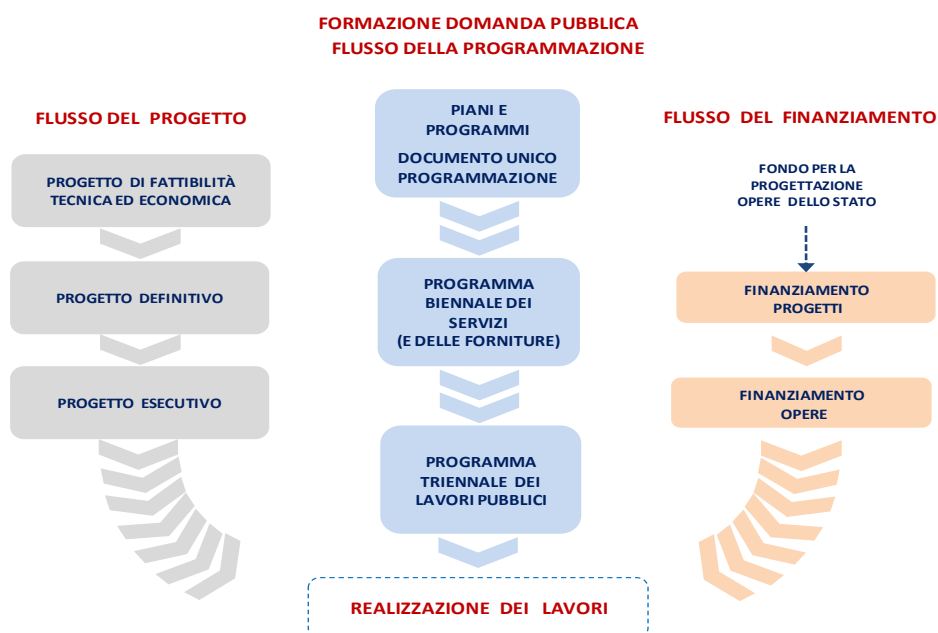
FORMAZIONE DOMANDA PUBBLICA
FLUSSO DELLA PROGRAMMAZIONE

FLUSSO DEL PROGETTO

PROGETTO DI FATTIBILITÀ TECNICA ED ECONOMICA

PROGETTO DEFINITIVO

PROGETTO ESECUTIVO

PIANI E PROGRAMMI
DOCUMENTO UNICO PROGRAMMAZIONE

PROGRAMMA BIENNALE DEI SERVIZI (E DELLE FORNITURE)

PROGRAMMA TRIENNALE DEI LAVORI PUBBLICI

REALIZZAZIONE DEI LAVORI

FLUSSO DEL FINANZIAMENTO

FONDO PER LA PROGETTAZIONE OPERE DELLO STATO

FINANZIAMENTO PROGETTI

FINANZIAMENTO OPERE